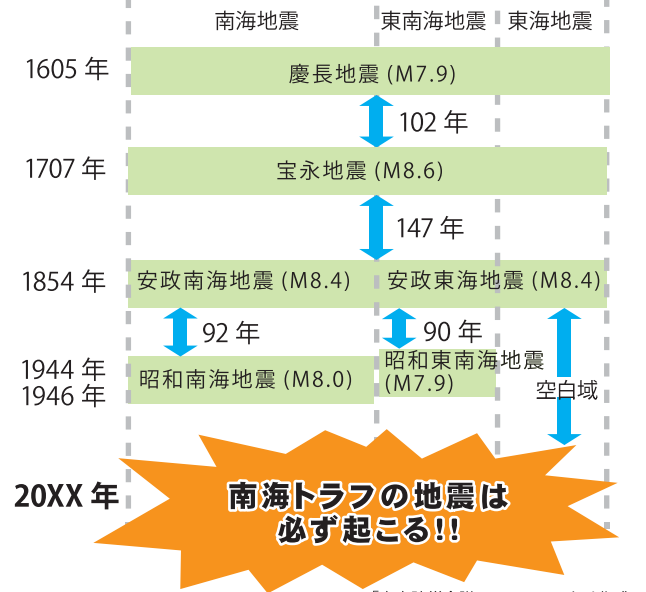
南海地震　東南海地震　東海地震

1605 年　慶長地震 (M7.9)

102 年

1707 年　宝永地震 (M8.6)

147 年

1854 年　安政南海地震 (M8.4)　安政東海地震 (M8.4)

92 年　90 年

1944 年
1946 年　昭和南海地震 (M8.0)　昭和東南海地震 (M7.9)

空白域

20XX 年　南海トラフの地震は必ず起こる!!

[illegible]